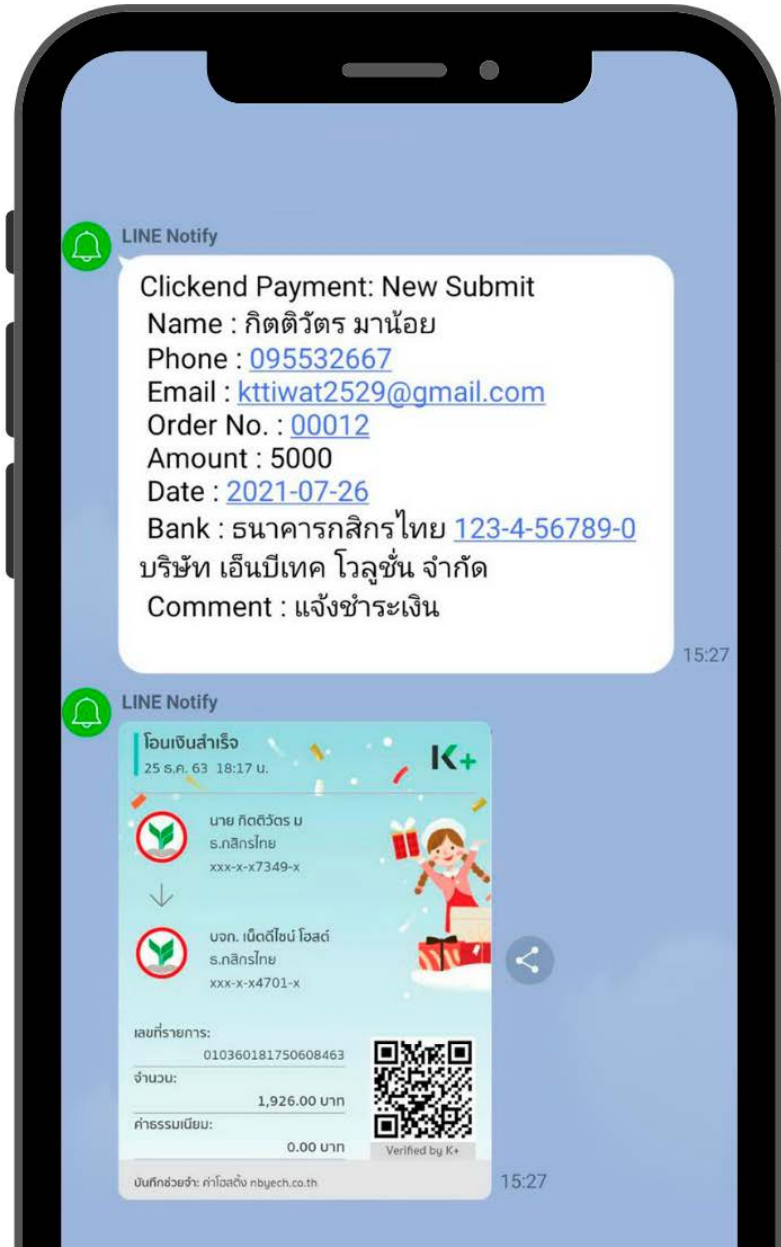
LINE Notify

Clickend Payment: New Submit
Name : กิตติวัตร มาน้อย
Phone : 095532667
Email : kttiwat2529@gmail.com
Order No. : 00012
Amount : 5000
Date : 2021-07-26
Bank : ธนาคารกสิกรไทย 123-4-56789-0
บริษัท เอ็นบีเทค โวลูชั่น จำกัด
Comment : แจ้งชำระเงิน

15:27

LINE Notify

โอนเงินสำเร็จ
25 ธ.ค. 63 18:17 น.
K+

นาย กิตติวัตร ม
ธ.กสิกรไทย
xxx-x-x7349-x

บจก. เน็ตดีไซน์ โฮสต์
ธ.กสิกรไทย
xxx-x-x4701-x

เลขที่รายการ:
010360181750608463
จำนวน:
1,926.00 บาท
ค่าธรรมเนียม:
0.00 บาท

Verified by K+

บันทึกช่วยจำ: ค่าโฮสติ้ง nbyech.co.th

15:27